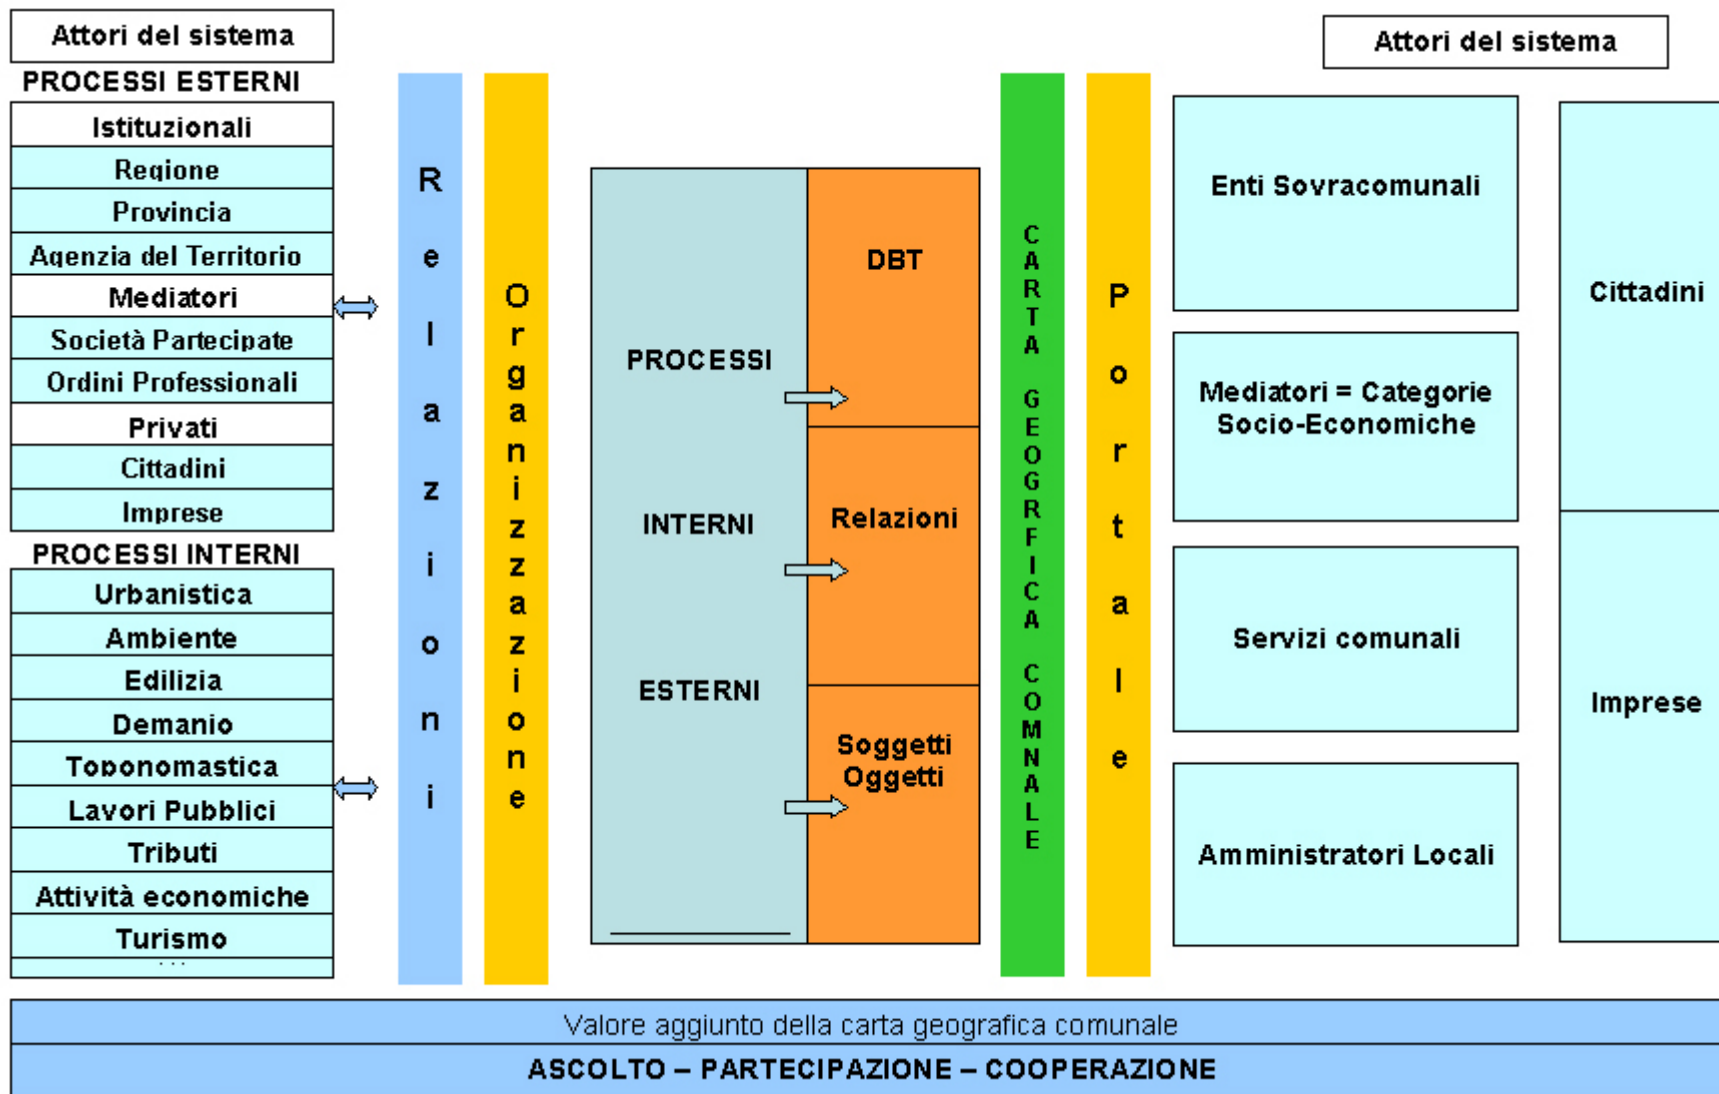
Attori del sistema

PROCESSI ESTERNI

Istituzionali
Regione
Provincia
Agenzia del Territorio
Mediatori
Società Partecipate
Ordini Professionali
Privati
Cittadini
Imprese

PROCESSI INTERNI

Urbanistica
Ambiente
Edilizia
Demanio
Toponomastica
Lavori Pubblici
Tributi
Attività economiche
Turismo
...

Relazioni

Organizzazione

PROCESSI

INTERNI

ESTERNI

DBT

Relazioni

Soggetti Oggetti

CARTA GEOGRAFICA COMNALE

Portale

Attori del sistema

Enti Sovracomunali

Mediatori = Categorie Socio-Economiche

Servizi comunali

Amministratori Locali

Cittadini

Imprese

Valore aggiunto della carta geografica comunale

ASCOLTO – PARTECIPAZIONE – COOPERAZIONE